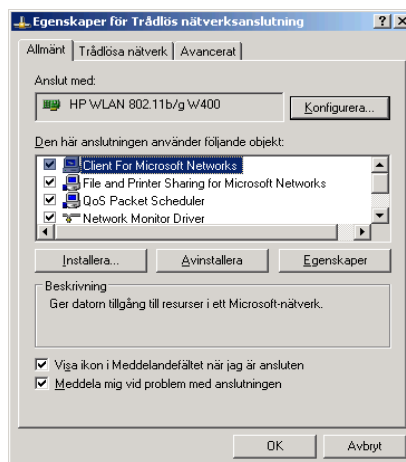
Egenskaper för Trådlös nätverksanslutning

? X

Allmänt | Trådlösa nätverk | Avancerat

Anslut med:

HP WLAN 802.11b/g W400

Konfigurera...

Den här anslutningen använder följande objekt:

Client For Microsoft Networks
File and Printer Sharing for Microsoft Networks
QoS Packet Scheduler
Network Monitor Driver

Installera... | Avinstallera | Egenskaper

Beskrivning

Ger datorn tillgång till resurser i ett Microsoft-nätverk.

Visa ikon i Meddelandefältet när jag är ansluten

Meddela mig vid problem med anslutningen

OK | Avbryt